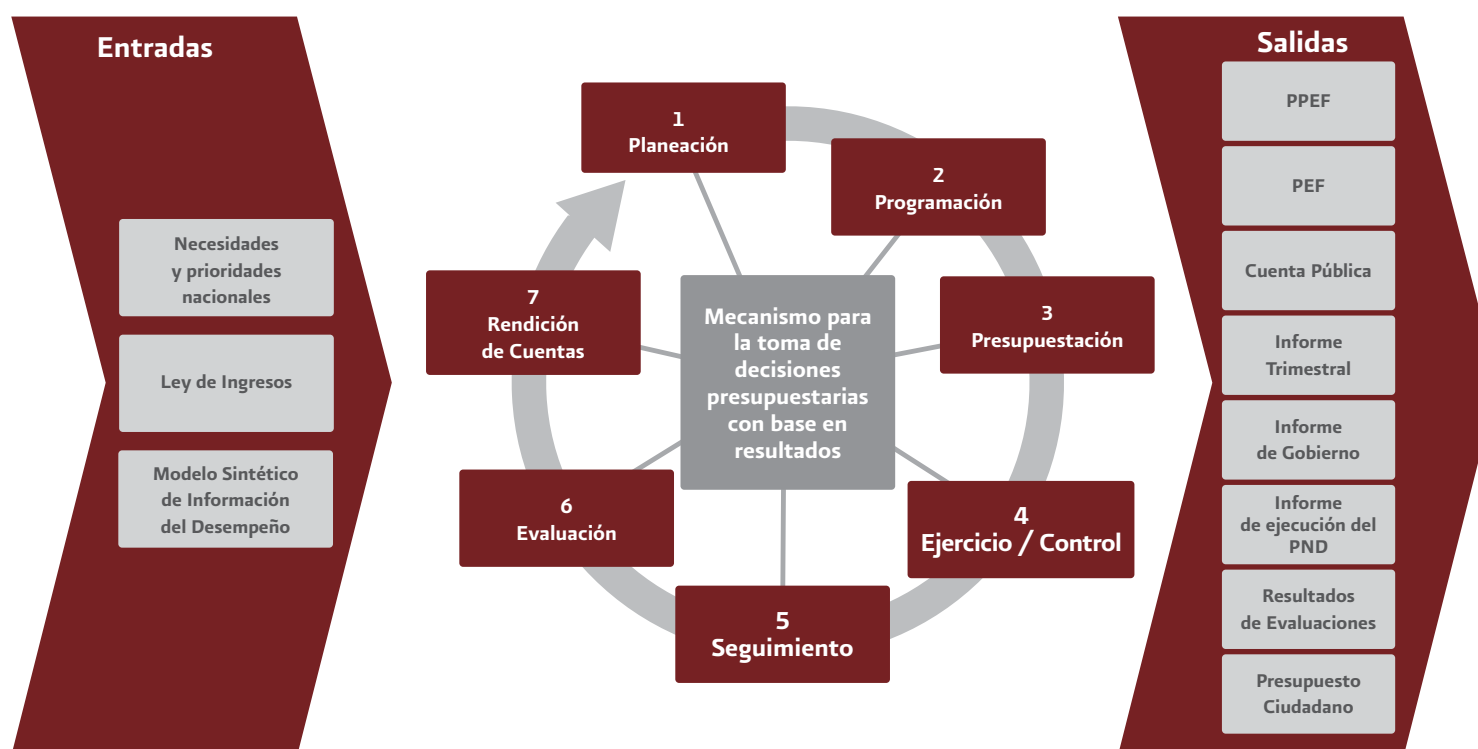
Entradas

Necesidades y prioridades nacionales

Ley de Ingresos

Modelo Sintético de Información del Desempeño

1
Planeación

2
Programación

3
Presupuestación

4
Ejercicio / Control

5
Seguimiento

6
Evaluación

7
Rendición de Cuentas

Mecanismo para la toma de decisiones presupuestarias con base en resultados

Salidas

PPEF

PEF

Cuenta Pública

Informe Trimestral

Informe de Gobierno

Informe de ejecución del PND

Resultados de Evaluaciones

Presupuesto Ciudadano